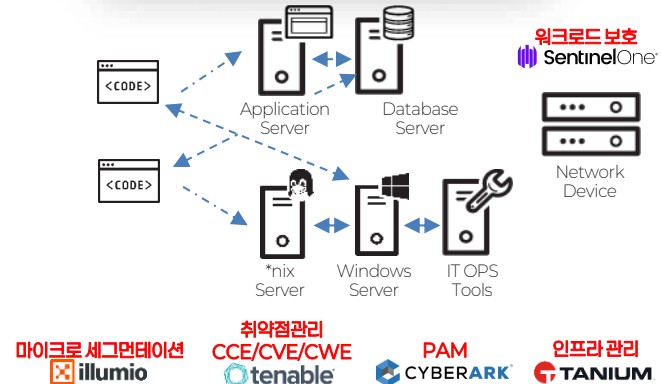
워크로드 보호
SentinelOne

<CODE>

Application Server

Database Server

Network Device

<CODE>

*nix Server

Windows Server

IT OPS Tools

마이크로 세그먼테이션
illumio

취약점관리
CCE/CVE/CWE
tenable

PAM
CYBERARK

인프라 관리
TANIUM